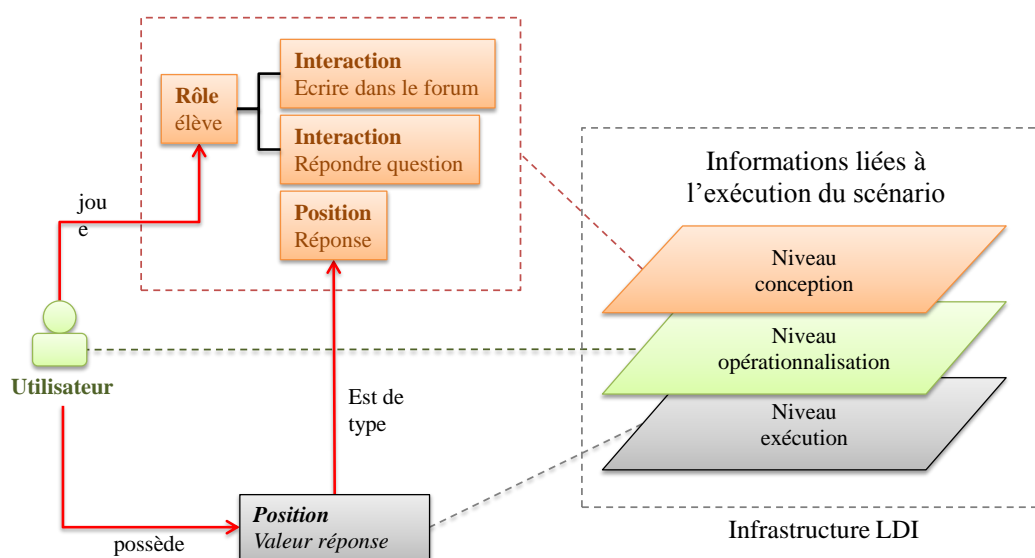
Rôle
élève

Interaction
Ecrire dans le forum

Interaction
Répondre question

Position
Réponse

jou
e

Utilisateur

Est de type

Position
Valeur réponse

possède

Informations liées à l'exécution du scénario

Niveau conception

Niveau opérationnalisation

Niveau exécution

Infrastructure LDI